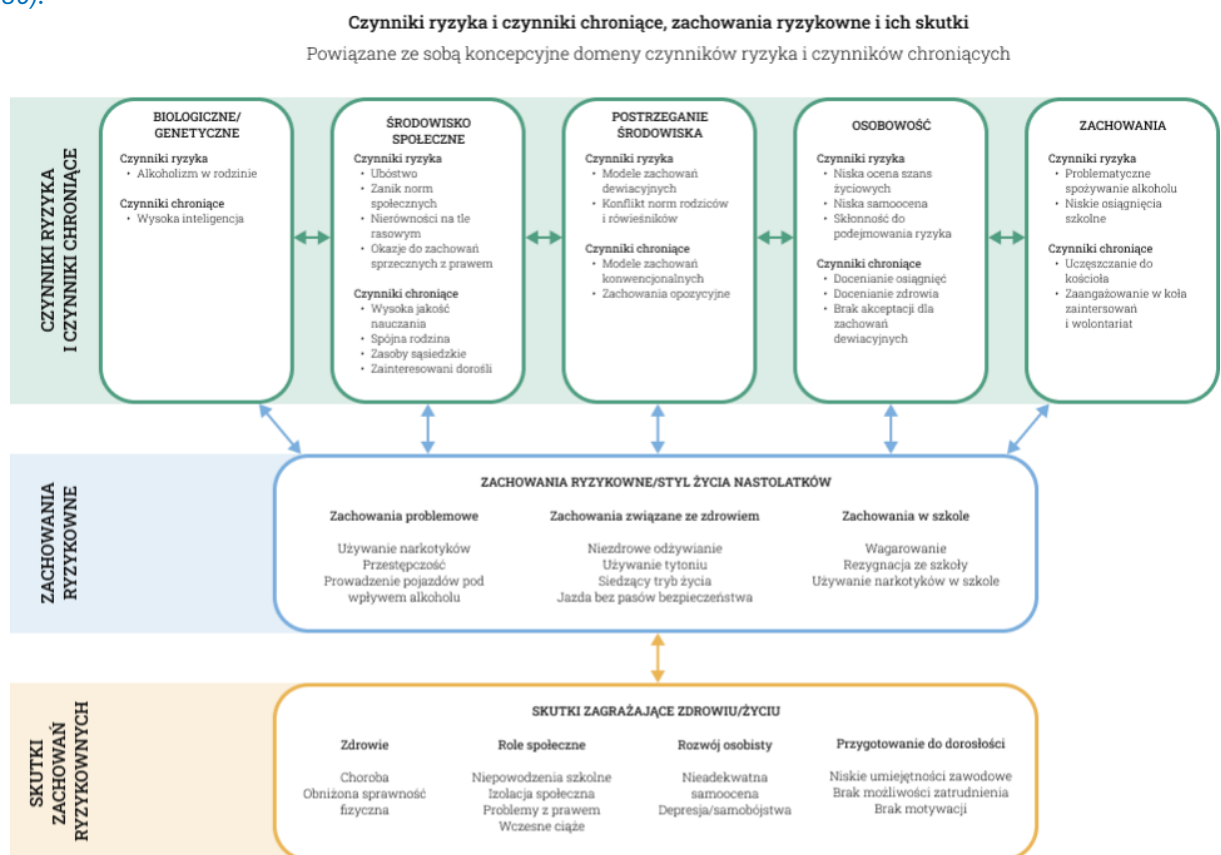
30).

Czynniki ryzyka i czynniki chroniące, zachowania ryzykowne i ich skutki

Powiązane ze sobą koncepcyjne domeny czynników ryzyka i czynników chroniących

CZYNNIKI RYZYKA I CZYNNIKI CHRONIĄCE

BIOLOGICZNE/ GENETYCZNE

Czynniki ryzyka
• Alkoholizm w rodzinie

Czynniki chroniące
• Wysoka inteligencja

ŚRODOWISKO SPOŁECZNE

Czynniki ryzyka
• Ubóstwo
• Zanik norm społecznych
• Nierówności na tle rasowym
• Okazje do zachowań sprzecznych z prawem

Czynniki chroniące
• Wysoka jakość nauczania
• Spójna rodzina
• Zasoby sąsiedzkie
• Zainteresowani dorośli

POSTRZEGANIE ŚRODOWISKA

Czynniki ryzyka
• Modele zachowań dewiacyjnych
• Konflikt norm rodziców i rówieśników

Czynniki chroniące
• Modele zachowań konwencjonalnych
• Zachowania opozycyjne

OSOBOWOŚĆ

Czynniki ryzyka
• Niska ocena szans życiowych
• Niska samoocena
• Skłonność do podejmowania ryzyka

Czynniki chroniące
• Docenianie osiągnięć
• Docenianie zdrowia
• Brak akceptacji dla zachowań dewiacyjnych

ZACHOWANIA

Czynniki ryzyka
• Problematyczne spożywanie alkoholu
• Niskie osiągnięcia szkolne

Czynniki chroniące
• Uczęszczanie do kościoła
• Zaangażowanie w koła zainteresowań i wolontariat

ZACHOWANIA RYZYKOWNE

ZACHOWANIA RYZYKOWNE/STYL ŻYCIA NASTOLATKÓW

Zachowania problemowe
Używanie narkotyków
Przestępczość
Prowadzenie pojazdów pod wpływem alkoholu

Zachowania związane ze zdrowiem
Niezdrowe odżywianie
Używanie tytoniu
Siedzący tryb życia
Jazda bez pasów bezpieczeństwa

Zachowania w szkole
Wagarowanie
Rezygnacja ze szkoły
Używanie narkotyków w szkole

SKUTKI ZACHOWAŃ RYZYKOWNYCH

SKUTKI ZAGRAŻAJĄCE ZDROWIU/ŻYCIU

Zdrowie
Choroba
Obniżona sprawność fizyczna

Role społeczne
Niepowodzenia szkolne
Izolacja społeczna
Problemy z prawem
Wczesne ciąże

Rozwój osobisty
Nieadekwatna samoocena
Depresja/samobójstwa

Przygotowanie do dorosłości
Niskie umiejętności zawodowe
Brak możliwości zatrudnienia
Brak motywacji